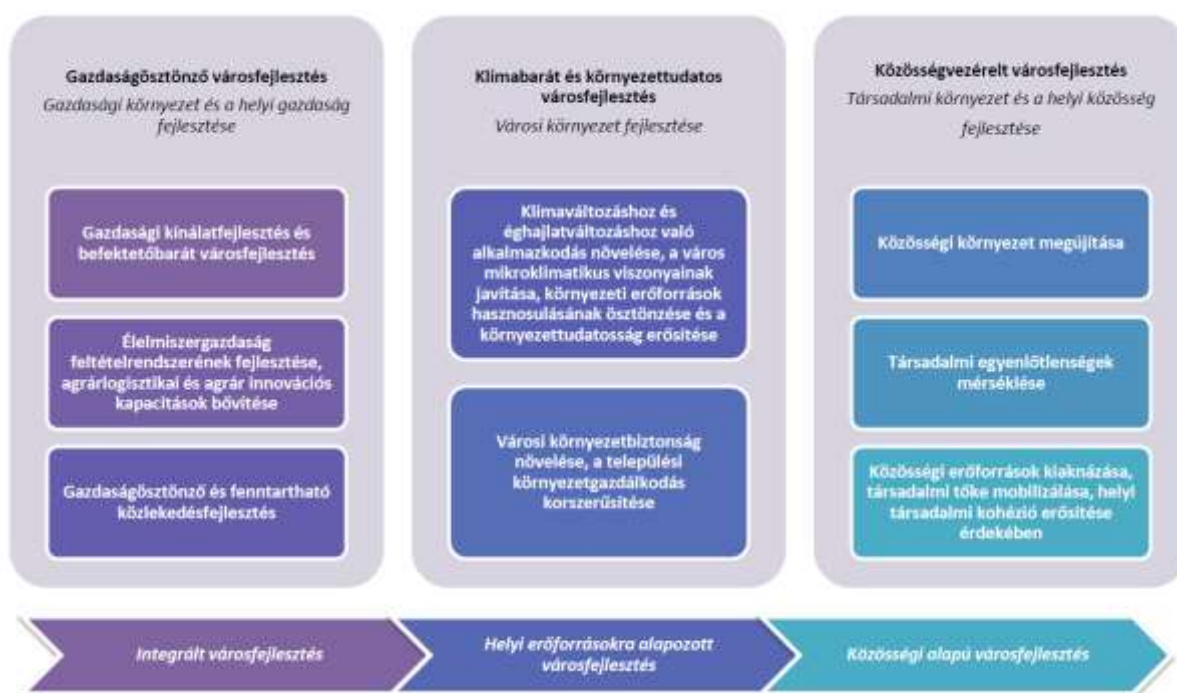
Gazdaságösztönző városfejlesztés
Gazdasági környezet és a helyi gazdaság fejlesztése

Gazdasági kínálatfejlesztés és befektetőbarát városfejlesztés

Élelmiszergazdaság feltételrendszerének fejlesztése, agrárlogisztikai és agrár innovációs kapacitások bővítése

Gazdaságösztönző és fenntartható közlekedésfejlesztés

Klimabarát és környezettudatos városfejlesztés
Városi környezet fejlesztése

Klimaváltozáshoz és éghajlatváltozáshoz való alkalmazkodás növelése, a város mikroklimatikus viszonyainak javítása, környezeti erőforrások hasznosulásának ösztönzése és a környezettudatosság erősítése

Városi környezetbiztonság növelése, a települési környezetgazdálkodás korszerűsítése

Közösségvezérelt városfejlesztés
Társadalmi környezet és a helyi közösség fejlesztése

Közösségi környezet megújítása

Társadalmi egyenlőtlenségek mérséklése

Közösségi erőforrások kiaknázása, társadalmi tőke mobilizálása, helyi társadalmi kohézió erősítése érdekében

Integrált városfejlesztés

Helyi erőforrásokra alapozott városfejlesztés

Közösségi alapú városfejlesztés